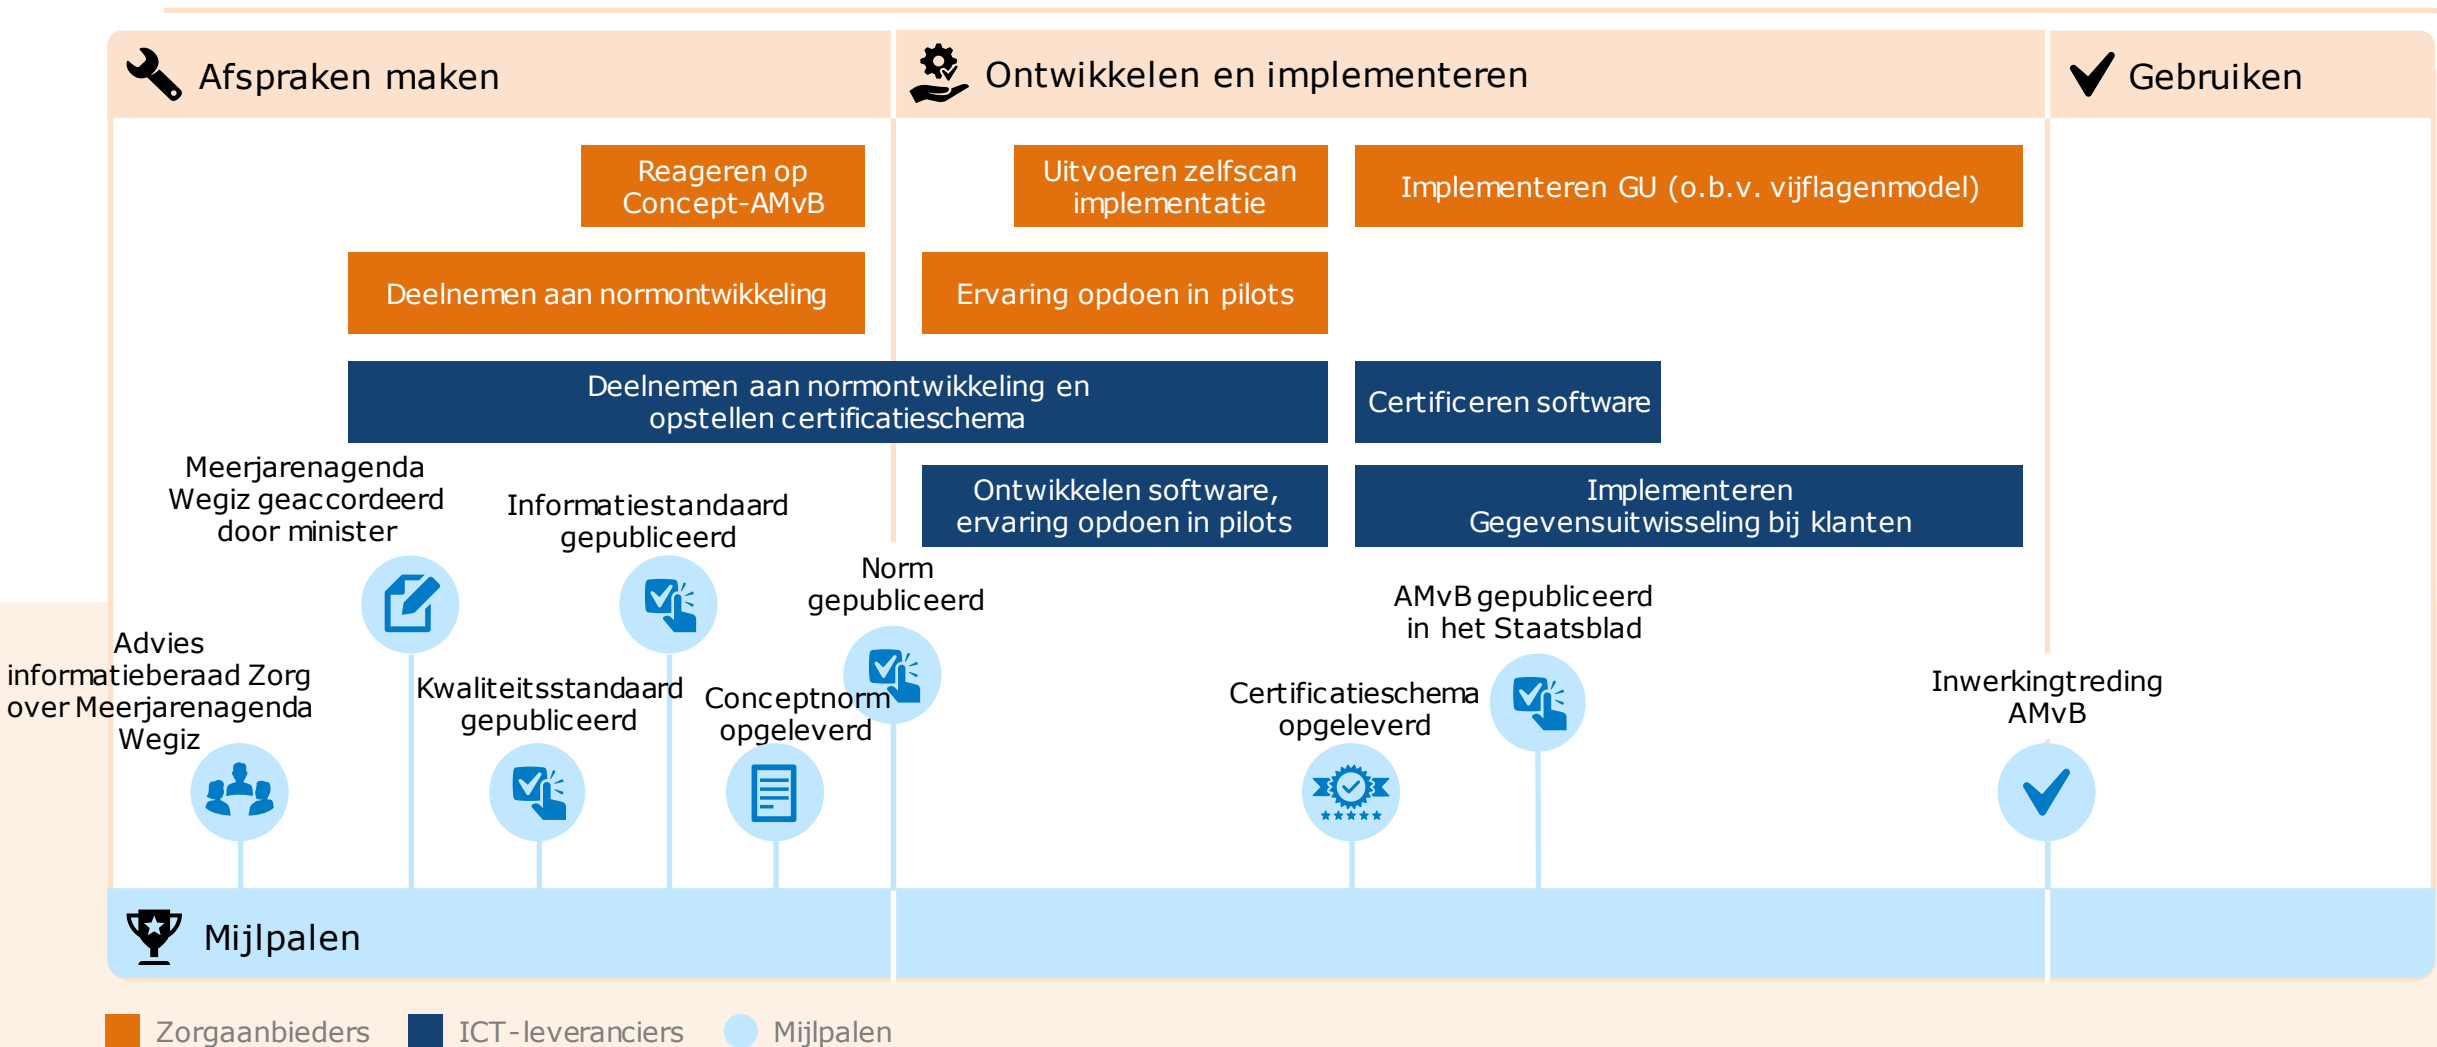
Afspraken maken

Ontwikkelen en implementeren

Gebruiken

Reageren op Concept-AMvB

Uitvoeren zelfscan implementatie

Implementeren GU (o.b.v. vijflagenmodel)

Deelnemen aan normontwikkeling

Ervaring opdoen in pilots

Deelnemen aan normontwikkeling en opstellen certificatieschema

Certificeren software

Ontwikkelen software, ervaring opdoen in pilots

Implementeren Gegevensuitwisseling bij klanten

Meerjarenagenda Wegiz geaccordeerd door minister

Informatiestandaard gepubliceerd

Norm gepubliceerd

AMvB gepubliceerd in het Staatsblad

Advies informatieberaad Zorg over Meerjarenagenda Wegiz

Kwaliteitsstandaard gepubliceerd

Conceptnorm opgeleverd

Certificatieschema opgeleverd

Inwerkingtreding AMvB

Mijlpalen

Zorgaanbieders

ICT-leveranciers

Mijlpalen